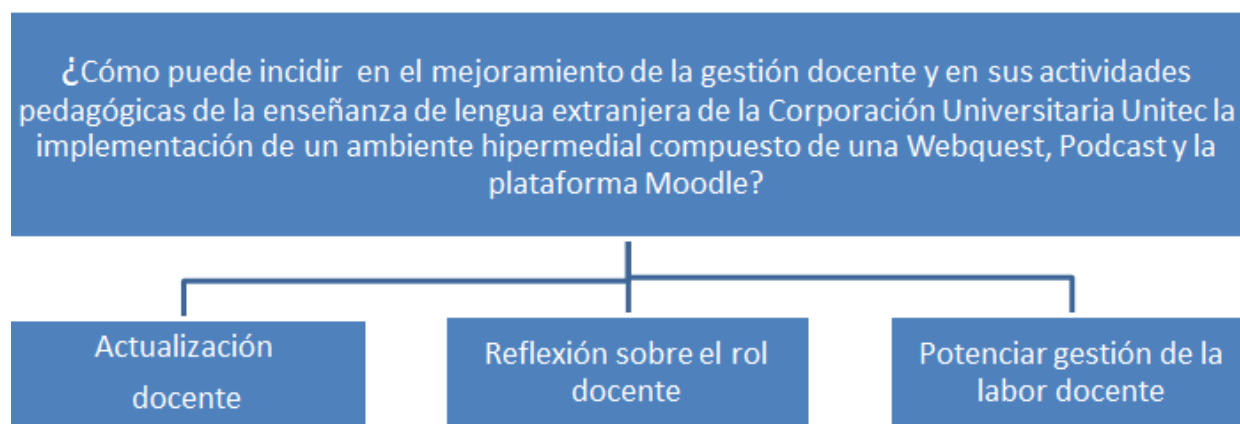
¿Cómo puede incidir en el mejoramiento de la gestión docente y en sus actividades pedagógicas de la enseñanza de lengua extranjera de la Corporación Universitaria Unitec la implementación de un ambiente hipermedial compuesto de una Webquest, Podcast y la plataforma Moodle?

Actualización docente

Reflexión sobre el rol docente

Potenciar gestión de la labor docente